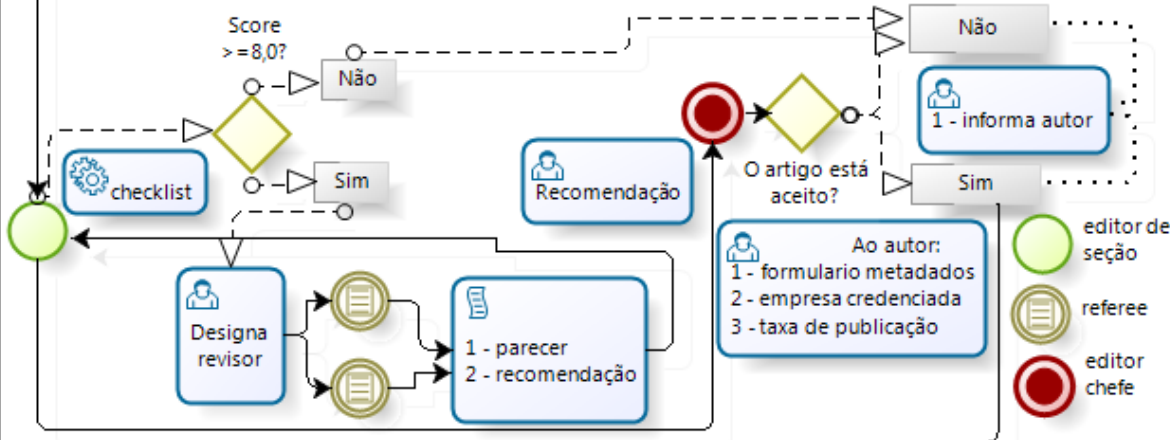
Score
> = 8,0?

Não

checklist

Sim

Recomendação

Designa revisor

1 - parecer
2 - recomendação

O artigo está aceito?

Não

1 - informa autor

Sim

Ao autor:
1 - formulario metadados
2 - empresa credenciada
3 - taxa de publicação

editor de seção

referee

editor chefe